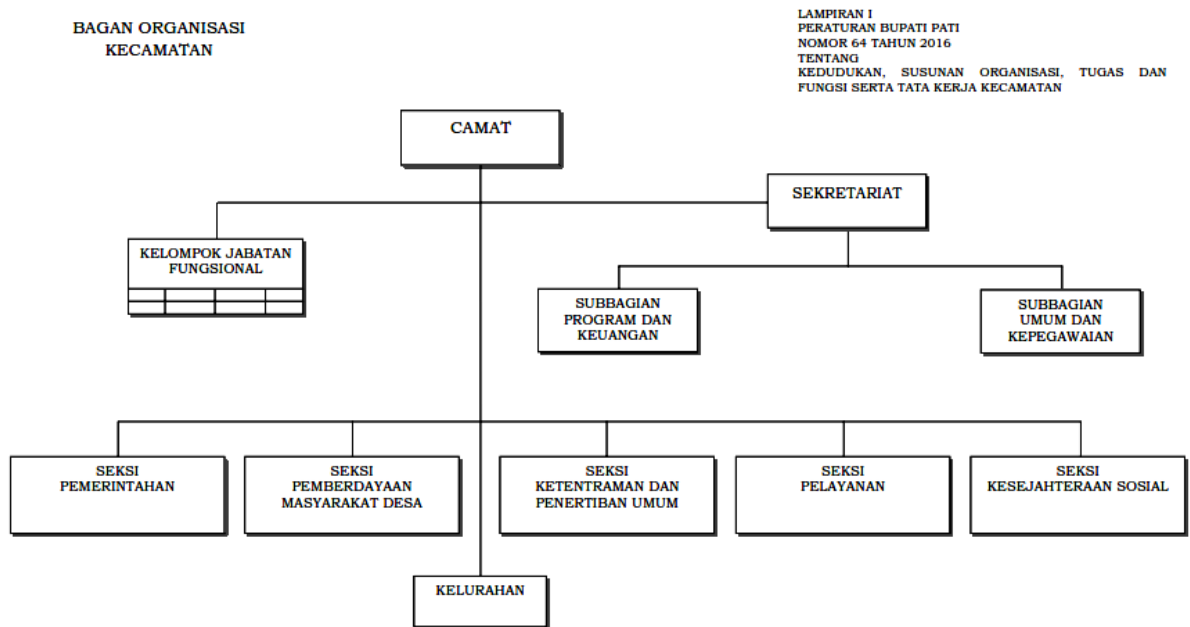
BAGAN ORGANISASI
KECAMATAN

LAMPIRAN I
PERATURAN BUPATI PATI
NOMOR 64 TAHUN 2016
TENTANG
KEDUDUKAN, SUSUNAN ORGANISASI, TUGAS DAN FUNGSI SERTA TATA KERJA KECAMATAN

CAMAT

SEKRETARIAT

KELOMPOK JABATAN FUNGSIONAL

SUBBAGIAN PROGRAM DAN KEUANGAN

SUBBAGIAN UMUM DAN KEPEGAWAIAN

SEKSI PEMERINTAHAN

SEKSI PEMBERDAYAAN MASYARAKAT DESA

SEKSI KETENTRAMAN DAN PENERTIBAN UMUM

SEKSI PELAYANAN

SEKSI KESEJAHTERAAN SOSIAL

KELURAHAN